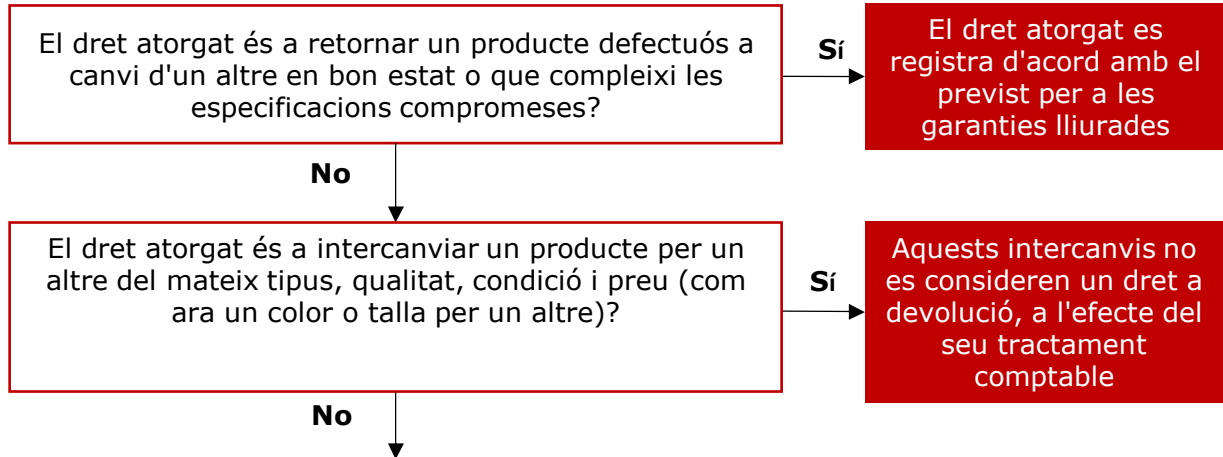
El dret atorgat és a retornar un producte defectuós a canvi d'un altre en bon estat o que compleixi les especificacions compromeses?

Sí

El dret atorgat es registra d'acord amb el previst per a les garanties lliurades

No

El dret atorgat és a intercanviar un producte per un altre del mateix tipus, qualitat, condició i preu (com ara un color o talla per un altre)?

Sí

Aquests intercanvis no es consideren un dret a devolució, a l'efecte del seu tractament comptable

No